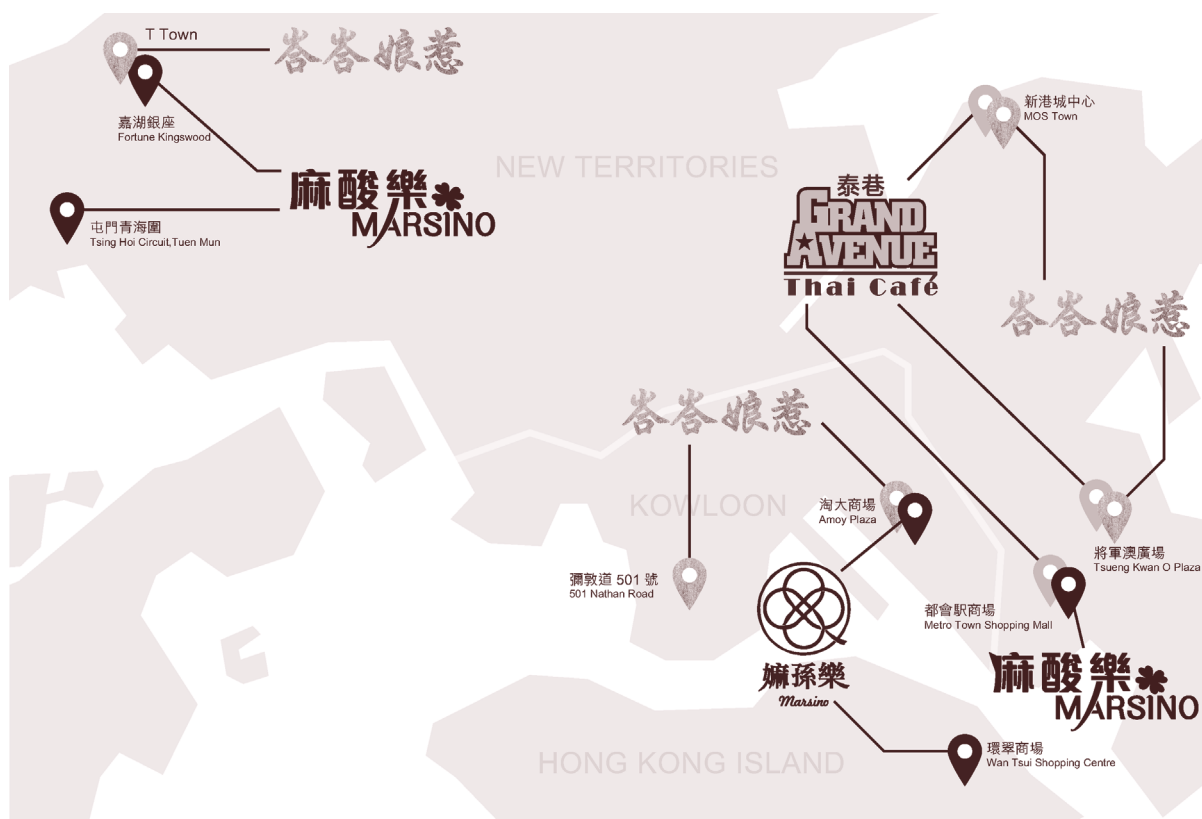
T Town

峇峇娘惹

嘉湖銀座
Fortune Kingswood

麻酸樂
MARSINO

屯門青海圍
Tsing Hoi Circuit,Tuen Mun

NEW TERRITORIES

新港城中心
MOS Town

泰巷
GRAND AVENUE
Thai Café

峇峇娘惹

峇峇娘惹

KOWLOON

淘大商場
Amoy Plaza

將軍澳廣場
Tsueng Kwan O Plaza

彌敦道 501 號
501 Nathan Road

都會駅商場
Metro Town Shopping Mall

嫲孫樂
Marsino

麻酸樂
MARSINO

環翠商場
Wan Tsui Shopping Centre

HONG KONG ISLAND